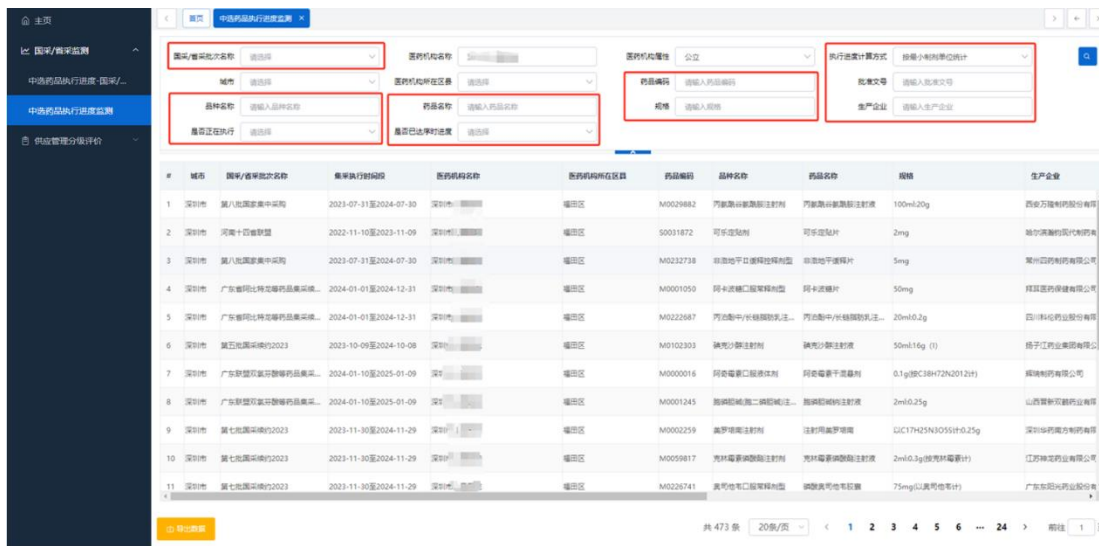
主页
国采/省采监测
中选药品执行进度-国采/...
中选药品执行进度监测
供应管理分级评价

首页 中选药品执行进度监测 ×

国采/省采批次名称 请选择
医药机构名称
医药机构属性 公立
执行进度计算方式 按最小制剂单位统计
城市 请选择
医药机构所在区县 请选择
药品编码 请输入药品编码
批准文号 请输入批准文号
品种名称 请输入品种名称
药品名称 请输入药品名称
规格 请输入规格
生产企业 请输入生产企业
是否正在执行 请选择
是否已达序时进度 请选择

| # | 城市 | 国采/省采批次名称 | 集采执行时间段 | 医药机构名称 | 医药机构所在区县 | 药品编码 | 品种名称 | 药品名称 | 规格 | 生产企业 |
|---|---|---|---|---|---|---|---|---|---|---|
| 1 | 深圳市 | 第八批国家集中采购 | 2023-07-31至2024-07-30 | 深圳市 | 福田区 | M0029882 | 丙氨酰谷氨酰胺注射剂 | 丙氨酰谷氨酰胺注射液 | 100ml:20g | 西安万隆制药股份有 |
| 2 | 深圳市 | 河南十四省联盟 | 2022-11-10至2023-11-09 | 深圳市 | 福田区 | S0031872 | 可乐定贴剂 | 可乐定贴片 | 2mg | 哈尔滨融的现代制药 |
| 3 | 深圳市 | 第八批国家集中采购 | 2023-07-31至2024-07-30 | 深圳市 | 福田区 | M0232738 | 非洛地平口服缓控释剂型 | 非洛地平缓释片 | 5mg | 常州四药制药有限公司 |
| 4 | 深圳市 | 广东省阿比特龙等药品集采续... | 2024-01-01至2024-12-31 | 深圳市 | 福田区 | M0001050 | 阿卡波糖口服常释剂型 | 阿卡波糖片 | 50mg | 拜耳医药保健有限公司 |
| 5 | 深圳市 | 广东省阿比特龙等药品集采续... | 2024-01-01至2024-12-31 | 深圳市 | 福田区 | M0222687 | 丙泊酚中/长链脂肪乳注... | 丙泊酚中/长链脂肪乳注... | 20ml:0.2g | 四川科伦药业股份有 |
| 6 | 深圳市 | 第五批国采续约2023 | 2023-10-09至2024-10-08 | 深圳市 | 福田区 | M0102303 | 碘克沙醇注射剂 | 碘克沙醇注射液 | 50ml:16g (I) | 扬子江药业集团有限公 |
| 7 | 深圳市 | 广东联盟双氯芬酸等药品集采... | 2024-01-10至2025-01-09 | 深圳市 | 福田区 | M0000016 | 阿奇霉素口服液体剂 | 阿奇霉素干混悬剂 | 0.1g(按C38H72N2O12计) | 辉瑞制药有限公司 |
| 8 | 深圳市 | 广东联盟双氯芬酸等药品集采... | 2024-01-10至2025-01-09 | 深圳市 | 福田区 | M0001245 | 脂磺酸钠(脑二磺酸钠)注... | 脂磺酸钠注射液 | 2ml:0.25g | 山西普德药业有限公 |
| 9 | 深圳市 | 第七批国采续约2023 | 2023-11-30至2024-11-29 | 深圳市 | 福田区 | M0002259 | 美罗培南注射剂 | 注射用美罗培南 | 以C17H25N3O5S计0.25g | 深圳华药南方制药有 |
| 10 | 深圳市 | 第七批国采续约2023 | 2023-11-30至2024-11-29 | 深圳市 | 福田区 | M0059817 | 克林霉素磷酸酯注射剂 | 克林霉素磷酸酯注射液 | 2ml:0.3g(按克林霉素计) | 江苏神龙药业有限公 |
| 11 | 深圳市 | 第七批国采续约2023 | 2023-11-30至2024-11-29 | 深圳市 | 福田区 | M0226741 | 奥司他韦口服常释剂型 | 磷酸奥司他韦胶囊 | 75mg(以奥司他韦计) | 广东东阳光药业股份有 |

导出数据
共 473 条 20条/页 < 1 2 3 4 5 6 ... 24 > 前往 1